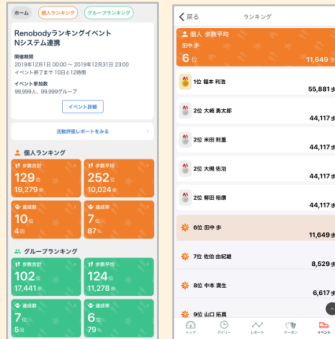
ホーム　個人ランキング　グループランキング

Renobodyランキングイベント Nシステム連携

開催期間
2019年12月1日 00:00 〜 2019年12月31日 23:00
イベント終了まで 10日と12時間

イベント参加数
99,999人、99,999グループ

イベント詳細

活動評価レポートを見る

個人ランキング

歩数平均
129位
19,279歩

歩数合計
252位
10,024歩

連続数
10位
5,242日

達成率
7位
87%

グループランキング

歩数平均
102位
17,441歩

歩数合計
124位
11,278歩

連続数
7位
5日

達成率
6位
79%

< 戻る　ランキング

個人　歩数平均
田中 歩
6位　11,649

1位 福本 利浩　55,881

2位 大嶋 真太郎　44,117

2位 米田 和憲　44,117

2位 大嶋 佑治　44,117

2位 柳田 和康　44,117

6位 田中 歩　11,649

7位 佐伯 由紀穂　8,529

8位 中本 達生　6,617

9位 山口 拓真

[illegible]　ダイアリー　レポート　クーポン　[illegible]